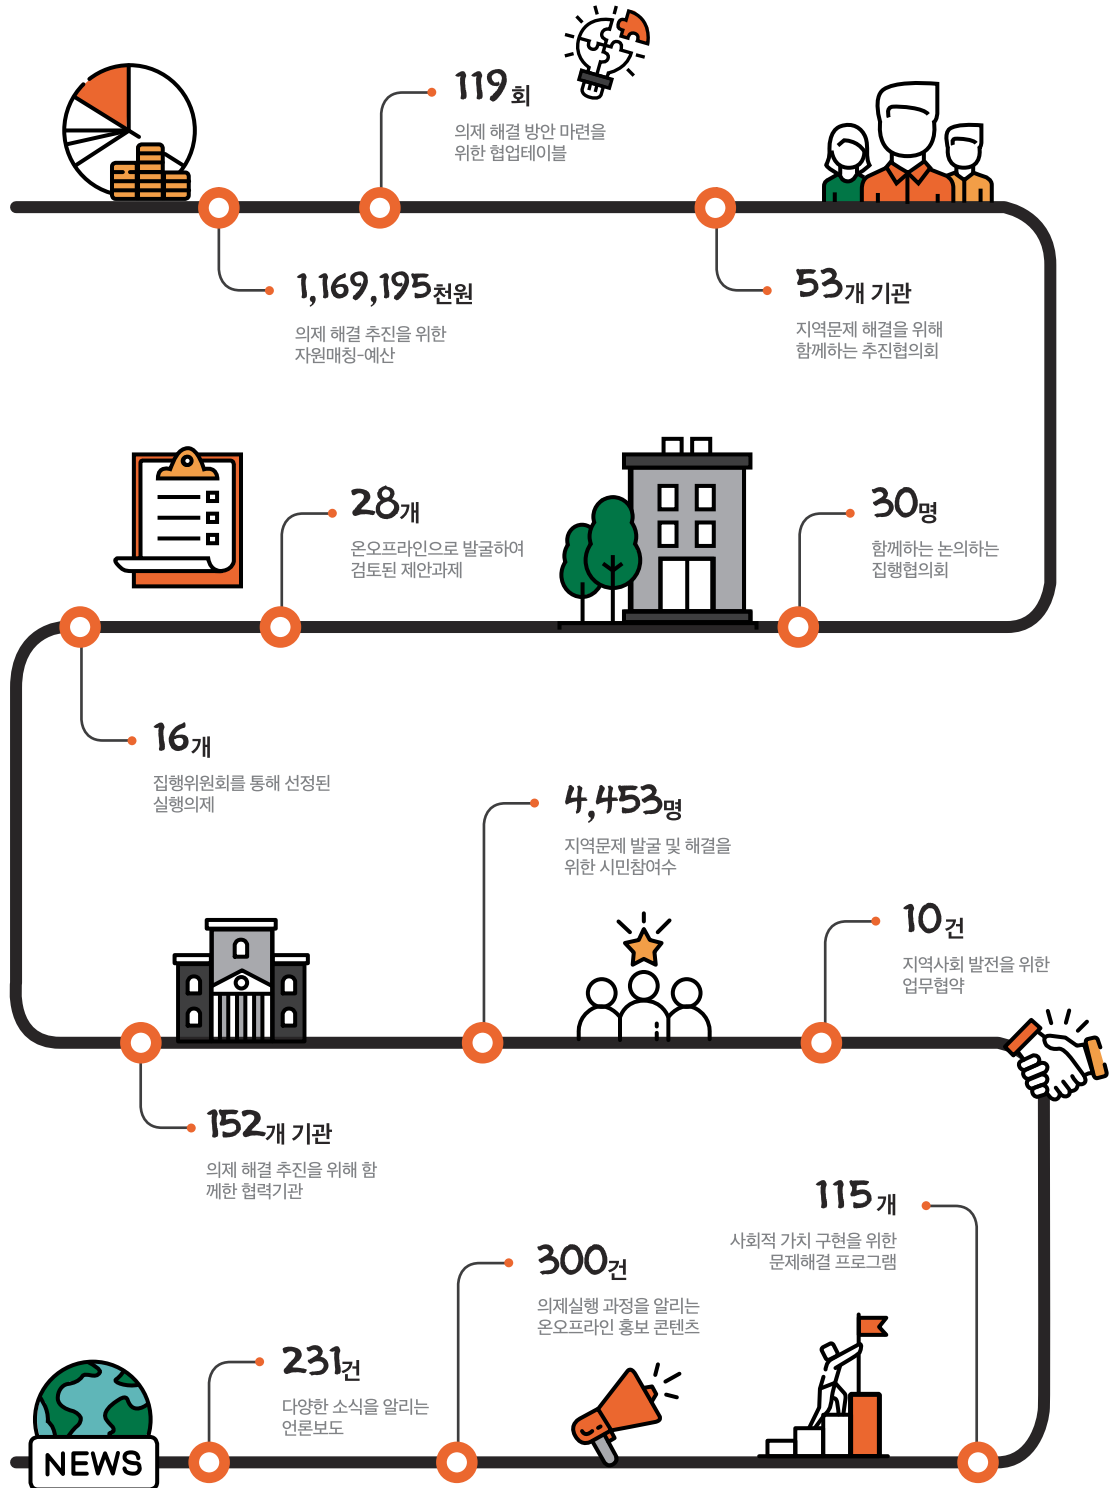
119회
의제 해결 방안 마련을 위한 협업테이블

1,169,195천원
의제 해결 추진을 위한 자원매칭-예산

53개 기관
지역문제 해결을 위해 함께하는 추진협의회

28개
온오프라인으로 발굴하여 검토된 제안과제

30명
함께하는 논의하는 집행협의회

16개
집행위원회를 통해 선정된 실행의제

4,453명
지역문제 발굴 및 해결을 위한 시민참여수

10건
지역사회 발전을 위한 업무협약

152개 기관
의제 해결 추진을 위해 함께한 협력기관

115개
사회적 가치 구현을 위한 문제해결 프로그램

300건
의제실행 과정을 알리는 온오프라인 홍보 콘텐츠

231건
다양한 소식을 알리는 언론보도

NEWS